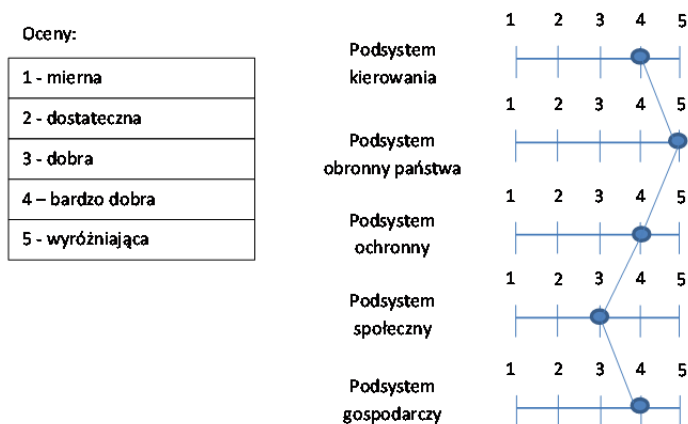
Oceny:

| 1 - mierna |
|---|
| 2 - dostateczna |
| 3 - dobra |
| 4 – bardzo dobra |
| 5 - wyróżniająca |

1 2 3 4 5
Podsystem kierowania

1 2 3 4 5
Podsystem obronny państwa

1 2 3 4 5
Podsystem ochronny

1 2 3 4 5
Podsystem społeczny

1 2 3 4 5
Podsystem gospodarczy